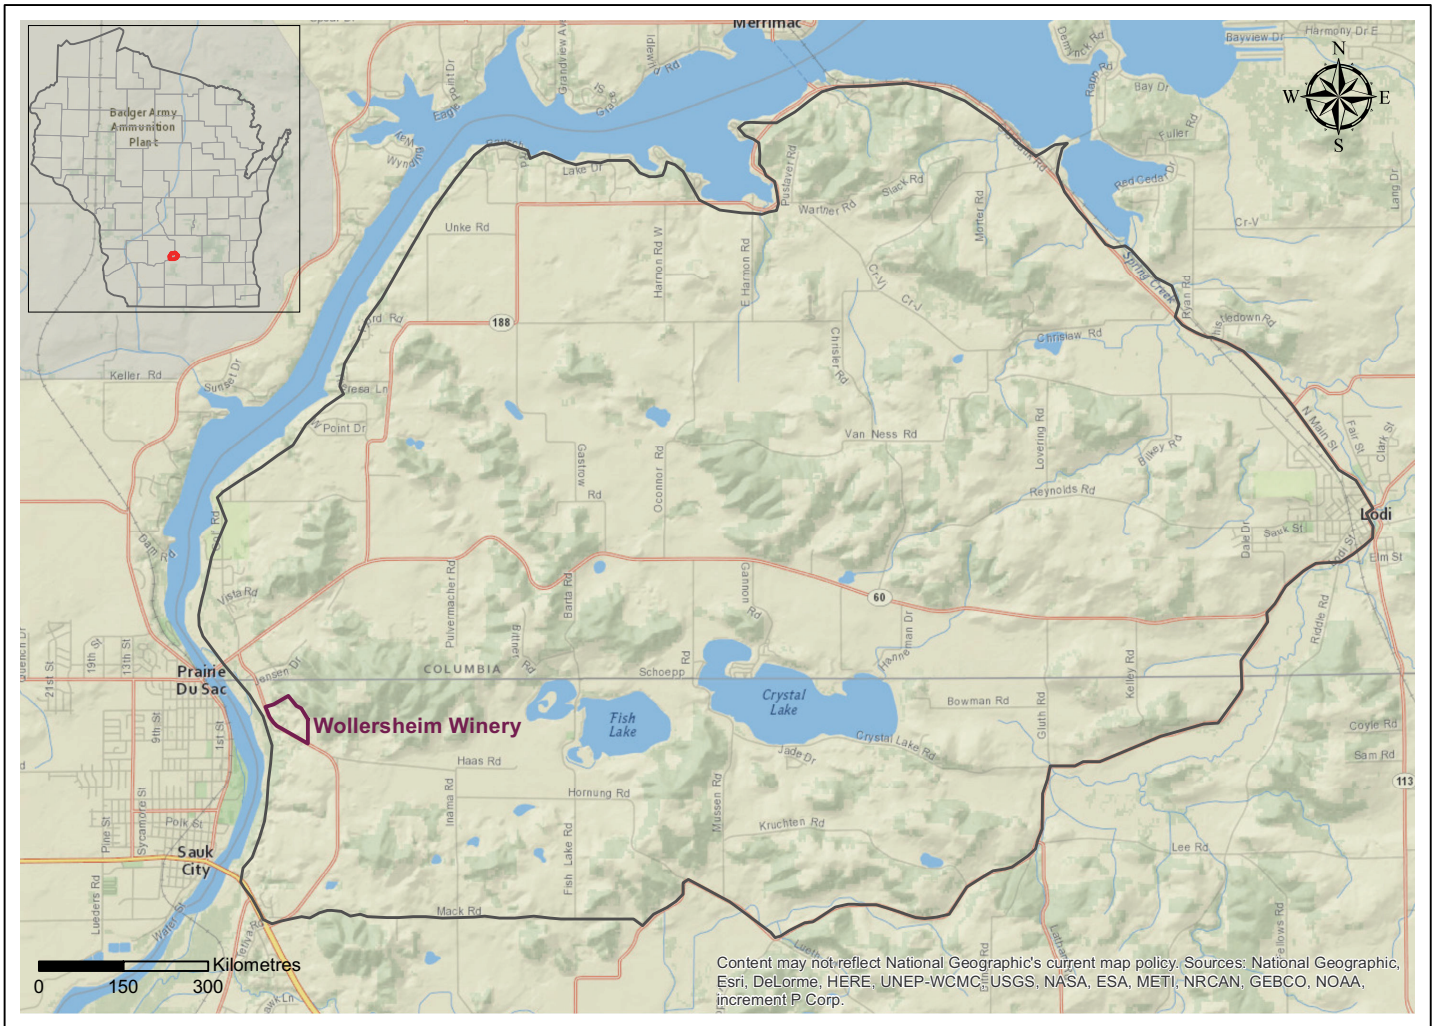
Merrimac

Badger Army Ammunition Plant

N
W
E
S

Wollersheim Winery

Prairie Du Sac

Sauk City

Lodi

COLUMBIA

Crystal Lake

Fish Lake

Eagle Point Dr
Grandview Av
Idlewild Rd
Wyngate
Lake Dr
Unke Rd
Harmon Rd W
E Harmon Rd
Warthen Rd
Slack Rd
Pustaver Rd
Moerer Rd
Cr-V
Cr-J
Dam Rd
Rapp Rd
Bay Dr
Fuller Rd
Red Cedar Dr
Bayview Dr
Harmony Dr E
Lang Dr
Spring Creek
Ryan Rd
Chrislaw Rd
Tipledown Rd
Chrisler Rd
188
Keller Rd
Sunset Dr
Presa Ln
Point Dr
Van Ness Rd
Lovering Rd
Bilkey Rd
Reynolds Rd
Gastrow Rd
Oconnor Rd
N Main St
Fair St
Clark St
Sauk St
Elm St
Dale Dr
Bluff Rd
Vista Rd
Pulvermacher Rd
Bittner Rd
Barta Rd
Gannon Rd
60
Hanneman Dr
Schoepp Rd
Bowman Rd
Kelley Rd
Riddle Rd
Jensen Dr
21st St
19th St
13th St
9th St
1st St
Haas Rd
Jade Dr
Crystal Lake Rd
Gluth Rd
Coyle Rd
Sam Rd
113
Hornung Rd
Inama Rd
Mussen Rd
Kruchten Rd
Lee Rd
Polk St
Pine St
Sycamore St
Fish Lake Rd
Mack Rd
Lueders Rd
Water St

Kilometres
0 150 300

Content may not reflect National Geographic's current map policy. Sources: National Geographic, Esri, DeLorme, HERE, UNEP-WCMC, USGS, NASA, ESA, METI, NRCAN, GEBCO, NOAA, increment P Corp.